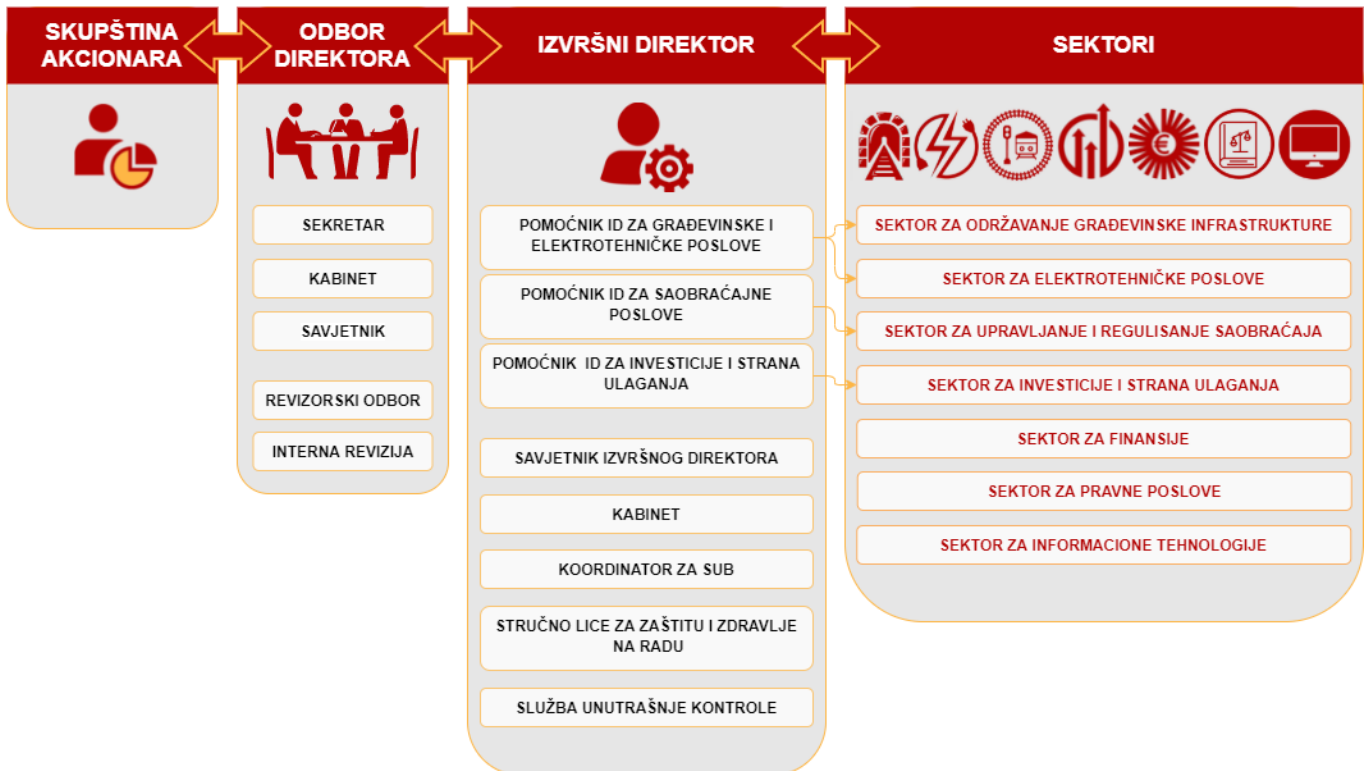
SKUPŠTINA AKCIONARA

ODBOR DIREKTORA

SEKRETAR

KABINET

SAVJETNIK

REVIZORSKI ODBOR

INTERNA REVIZIJA

IZVRŠNI DIREKTOR

POMOĆNIK ID ZA GRAĐEVINSKE I ELEKTROTEHNIČKE POSLOVE

POMOĆNIK ID ZA SAOBRAĆAJNE POSLOVE

POMOĆNIK ID ZA INVESTICIJE I STRANA ULAGANJA

SAVJETNIK IZVRŠNOG DIREKTORA

KABINET

KOORDINATOR ZA SUB

STRUČNO LICE ZA ZAŠTITU I ZDRAVLJE NA RADU

SLUŽBA UNUTRAŠNJE KONTROLE

SEKTORI

SEKTOR ZA ODRŽAVANJE GRAĐEVINSKE INFRASTRUKTURE

SEKTOR ZA ELEKTROTEHNIČKE POSLOVE

SEKTOR ZA UPRAVLJANJE I REGULISANJE SAOBRAĆAJA

SEKTOR ZA INVESTICIJE I STRANA ULAGANJA

SEKTOR ZA FINANSIJE

SEKTOR ZA PRAVNE POSLOVE

SEKTOR ZA INFORMACIONE TEHNOLOGIJE